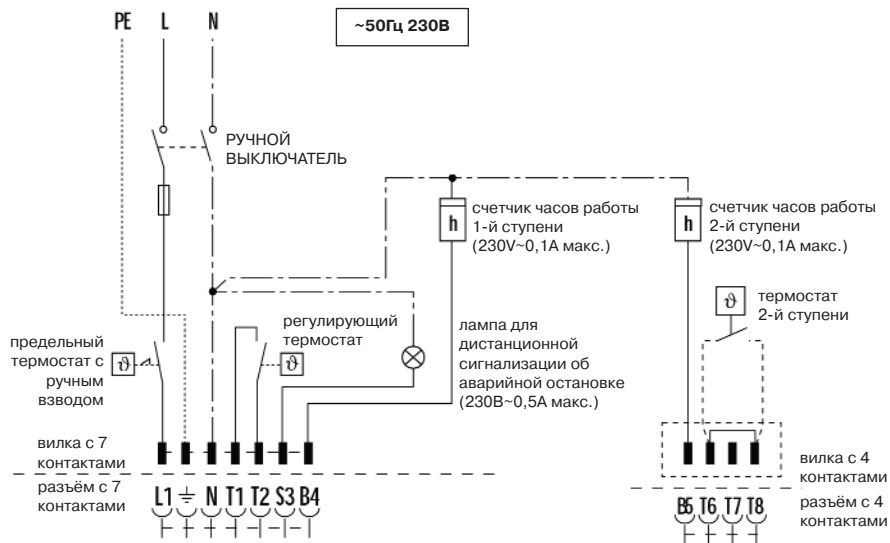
PE L N

~50Гц 230В

РУЧНОЙ ВЫКЛЮЧАТЕЛЬ

h счетчик часов работы 1-й ступени (230V~0,1A макс.)

h счетчик часов работы 2-й ступени (230V~0,1A макс.)

$\vartheta$ термостат 2-й ступени

предельный термостат с ручным взводом $\vartheta$

регулирующий термостат $\vartheta$

лампа для дистанционной сигнализации об аварийной остановке (230В~0,5А макс.)

вилка с 7 контактами

разъём с 7 контактами

L1 ⏚ N T1 T2 S3 B4

вилка с 4 контактами

разъём с 4 контактами

B5 T6 T7 T8